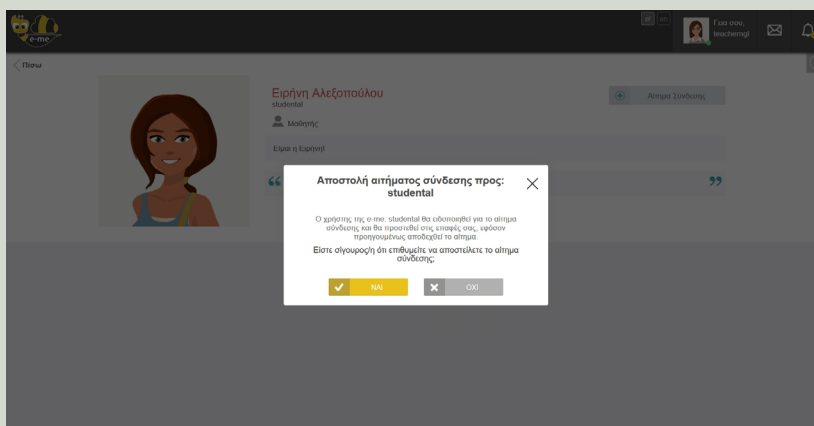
e-me

Γεια σου, teachergl

Πίσω

Ειρήνη Αλεξοπούλου
studental

Αίτημα Σύνδεσης

Μαθητής

Είμαι η Ειρήνη!

Αποστολή αιτήματος σύνδεσης προς: studental

Ο χρήστης της e-me: studental θα ειδοποιηθεί για το αίτημα σύνδεσης και θα προστεθεί στις επαφές σας, εφόσον προηγουμένως αποδεχθεί το αίτημα.

Είστε σίγουρος/η ότι επιθυμείτε να αποστείλετε το αίτημα σύνδεσης;

ΝΑΙ

ΟΧΙ